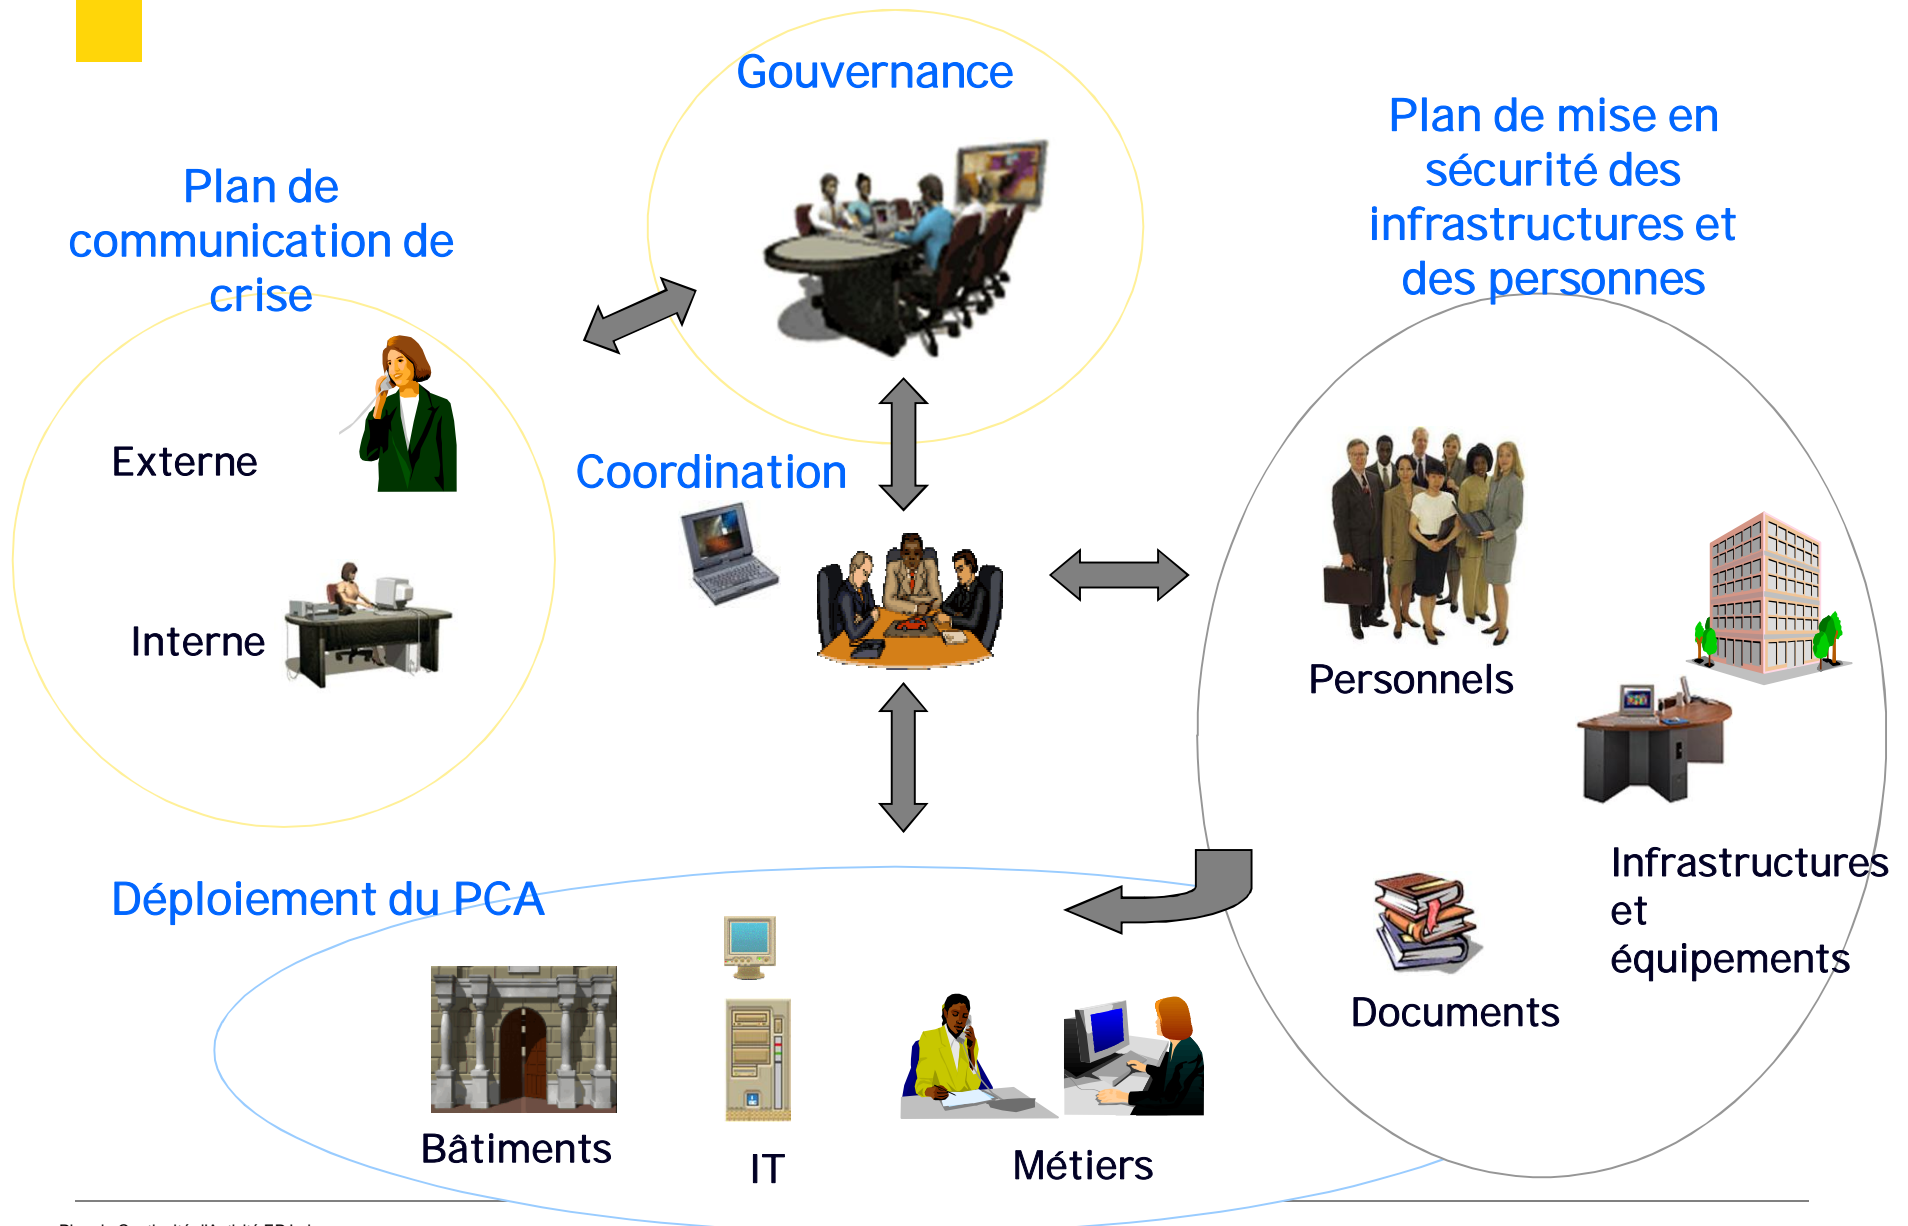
Gouvernance

Plan de communication de crise

Plan de mise en sécurité des infrastructures et des personnes

Externe

Interne

Coordination

Personnels

Infrastructures et équipements

Documents

Déploiement du PCA

Bâtiments

IT

Métiers

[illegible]